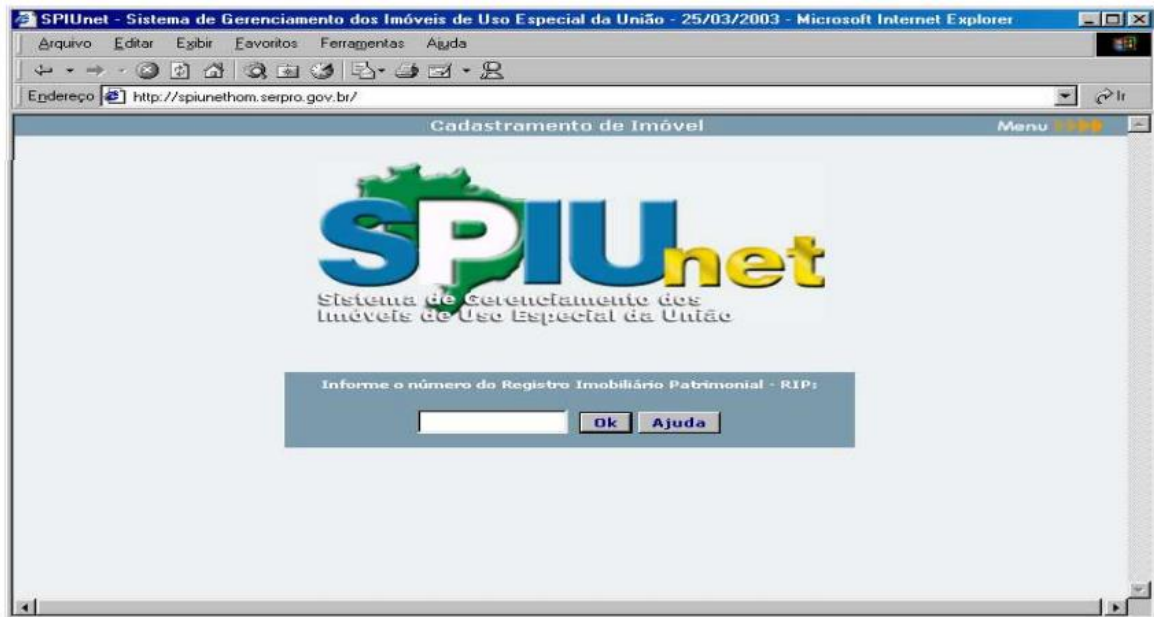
SPIUnet - Sistema de Gerenciamento dos Imóveis de Uso Especial da União - 25/03/2003 - Microsoft Internet Explorer

Arquivo Editar Exibir Favoritos Ferramentas Ajuda

Endereço http://spiunethom.serpro.gov.br/

Ir

Cadastramento de Imóvel

Menu

SPIUnet

Sistema de Gerenciamento dos Imóveis de Uso Especial da União

Informe o número do Registro Imobiliário Patrimonial - RIP:

Ok Ajuda